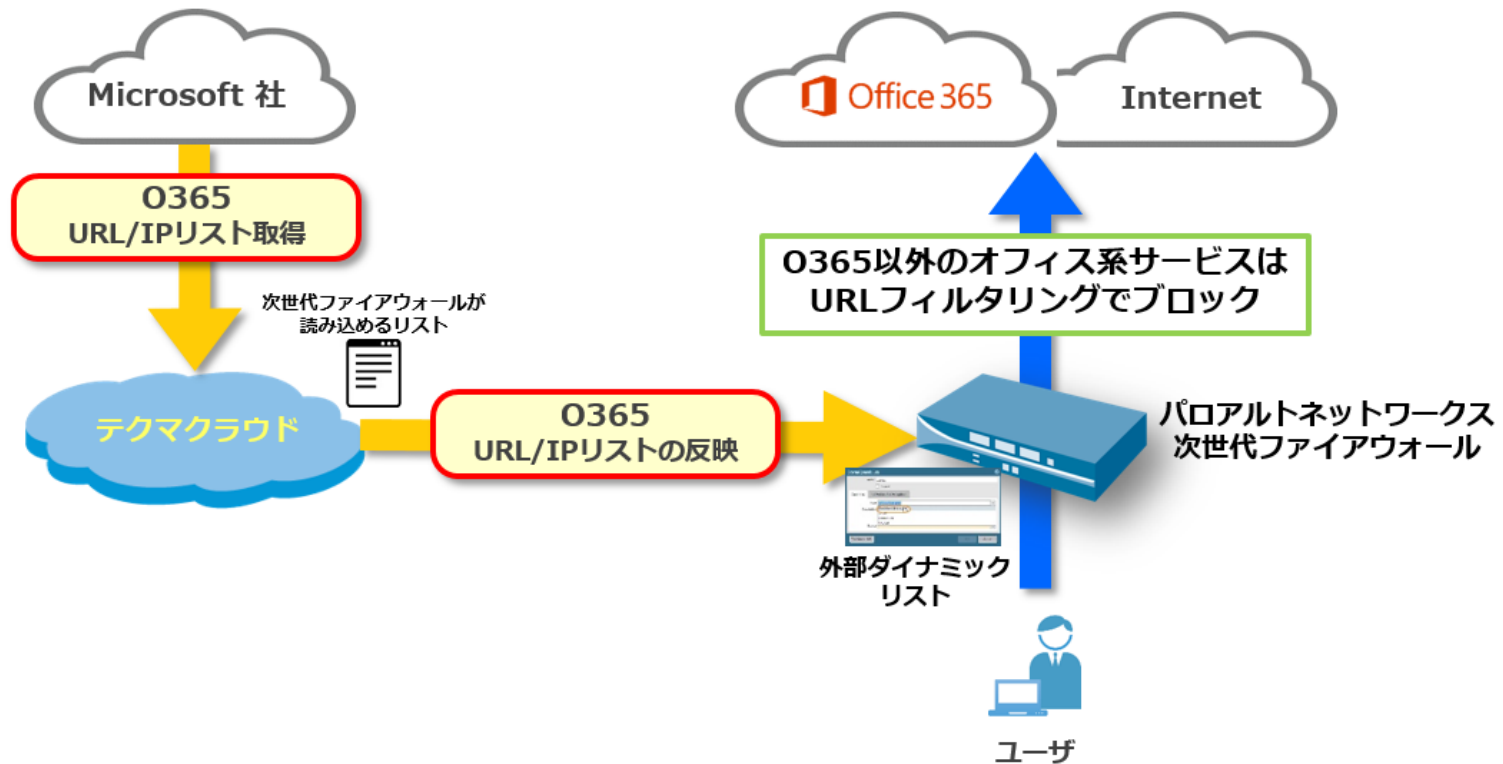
Microsoft 社

O365
URL/IPリスト取得

次世代ファイアウォールが
読み込めるリスト

テクマクラウド

O365
URL/IPリストの反映

Office 365

Internet

O365以外のオフィス系サービスは
URLフィルタリングでブロック

パロアルトネットワークス
次世代ファイアウォール

外部ダイナミック
リスト

ユーザ